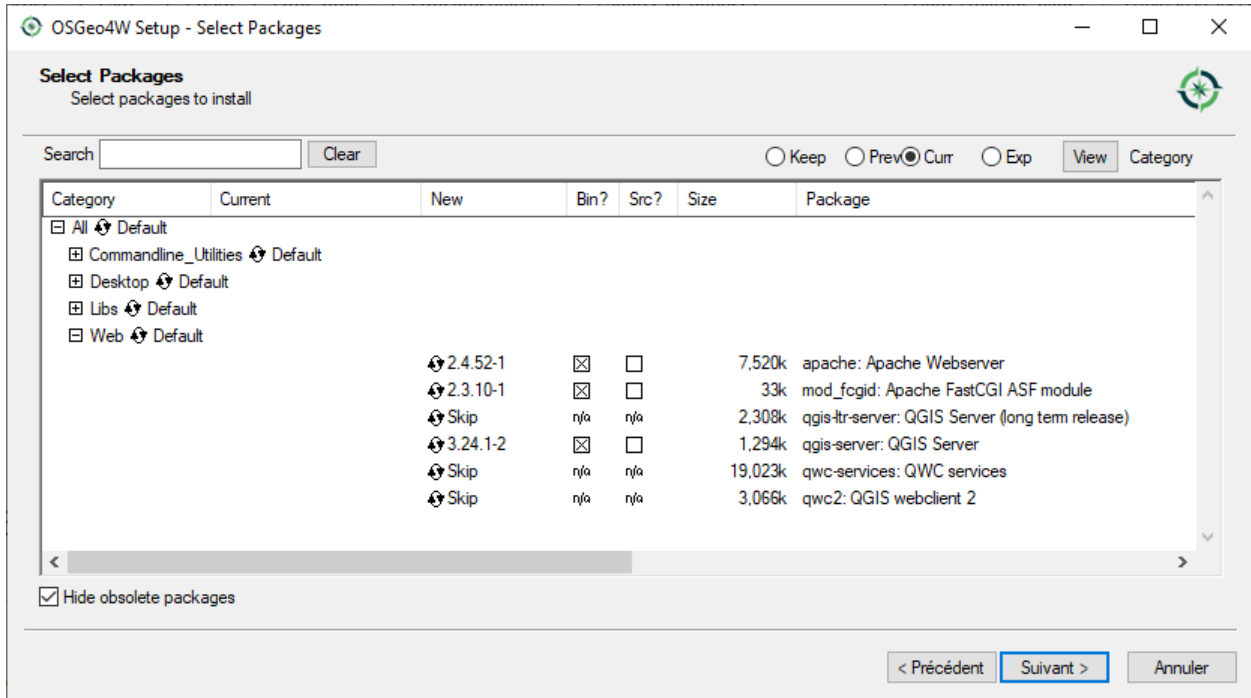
OSGeo4W Setup - Select Packages

Select Packages
Select packages to install

Search [ ] Clear

Keep Prev Curr Exp View Category

| Category | Current | New | Bin? | Src? | Size | Package |
|---|---|---|---|---|---|---|
| ⊟ All Default | | | | | | |
| ⊞ Commandline_Utilities Default | | | | | | |
| ⊞ Desktop Default | | | | | | |
| ⊞ Libs Default | | | | | | |
| ⊟ Web Default | | | | | | |
| | | 2.4.52-1 | ☒ | ☐ | 7,520k | apache: Apache Webserver |
| | | 2.3.10-1 | ☒ | ☐ | 33k | mod_fcgid: Apache FastCGI ASF module |
| | | Skip | n/a | n/a | 2,308k | qgis-ltr-server: QGIS Server (long term release) |
| | | 3.24.1-2 | ☒ | ☐ | 1,294k | qgis-server: QGIS Server |
| | | Skip | n/a | n/a | 19,023k | qwc-services: QWC services |
| | | Skip | n/a | n/a | 3,066k | qwc2: QGIS webclient 2 |

Hide obsolete packages

< Précédent Suivant > Annuler